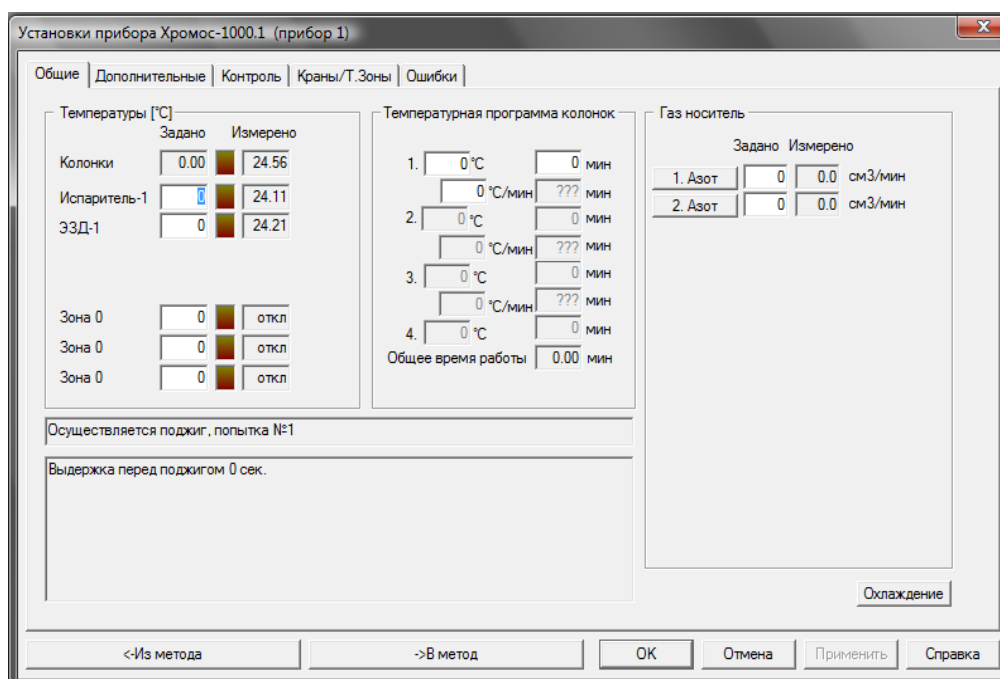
Установки прибора Хромос-1000.1 (прибор 1)

Общие | Дополнительные | Контроль | Краны/Т.Зоны | Ошибки

Температуры [°C]

| | Задано | Измерено |
|---|---|---|
| Колонки | 0.00 | 24.56 |
| Испаритель-1 | 0 | 24.11 |
| ЭЗД-1 | 0 | 24.21 |
| Зона 0 | 0 | откл |
| Зона 0 | 0 | откл |
| Зона 0 | 0 | откл |

Температурная программа колонок

1. 0 °C 0 мин
0 °С/мин ??? мин
2. 0 °C 0 мин
0 °С/мин ??? мин
3. 0 °C 0 мин
0 °С/мин ??? мин
4. 0 °C 0 мин
Общее время работы 0.00 мин

Газ носитель

| | Задано | Измерено | |
|---|---|---|---|
| 1. Азот | 0 | 0.0 | см3/мин |
| 2. Азот | 0 | 0.0 | см3/мин |

Осуществляется поджиг, попытка №1

Выдержка перед поджигом 0 сек.

Охлаждение

<-Из метода | ->В метод | OK | Отмена | Применить | Справка